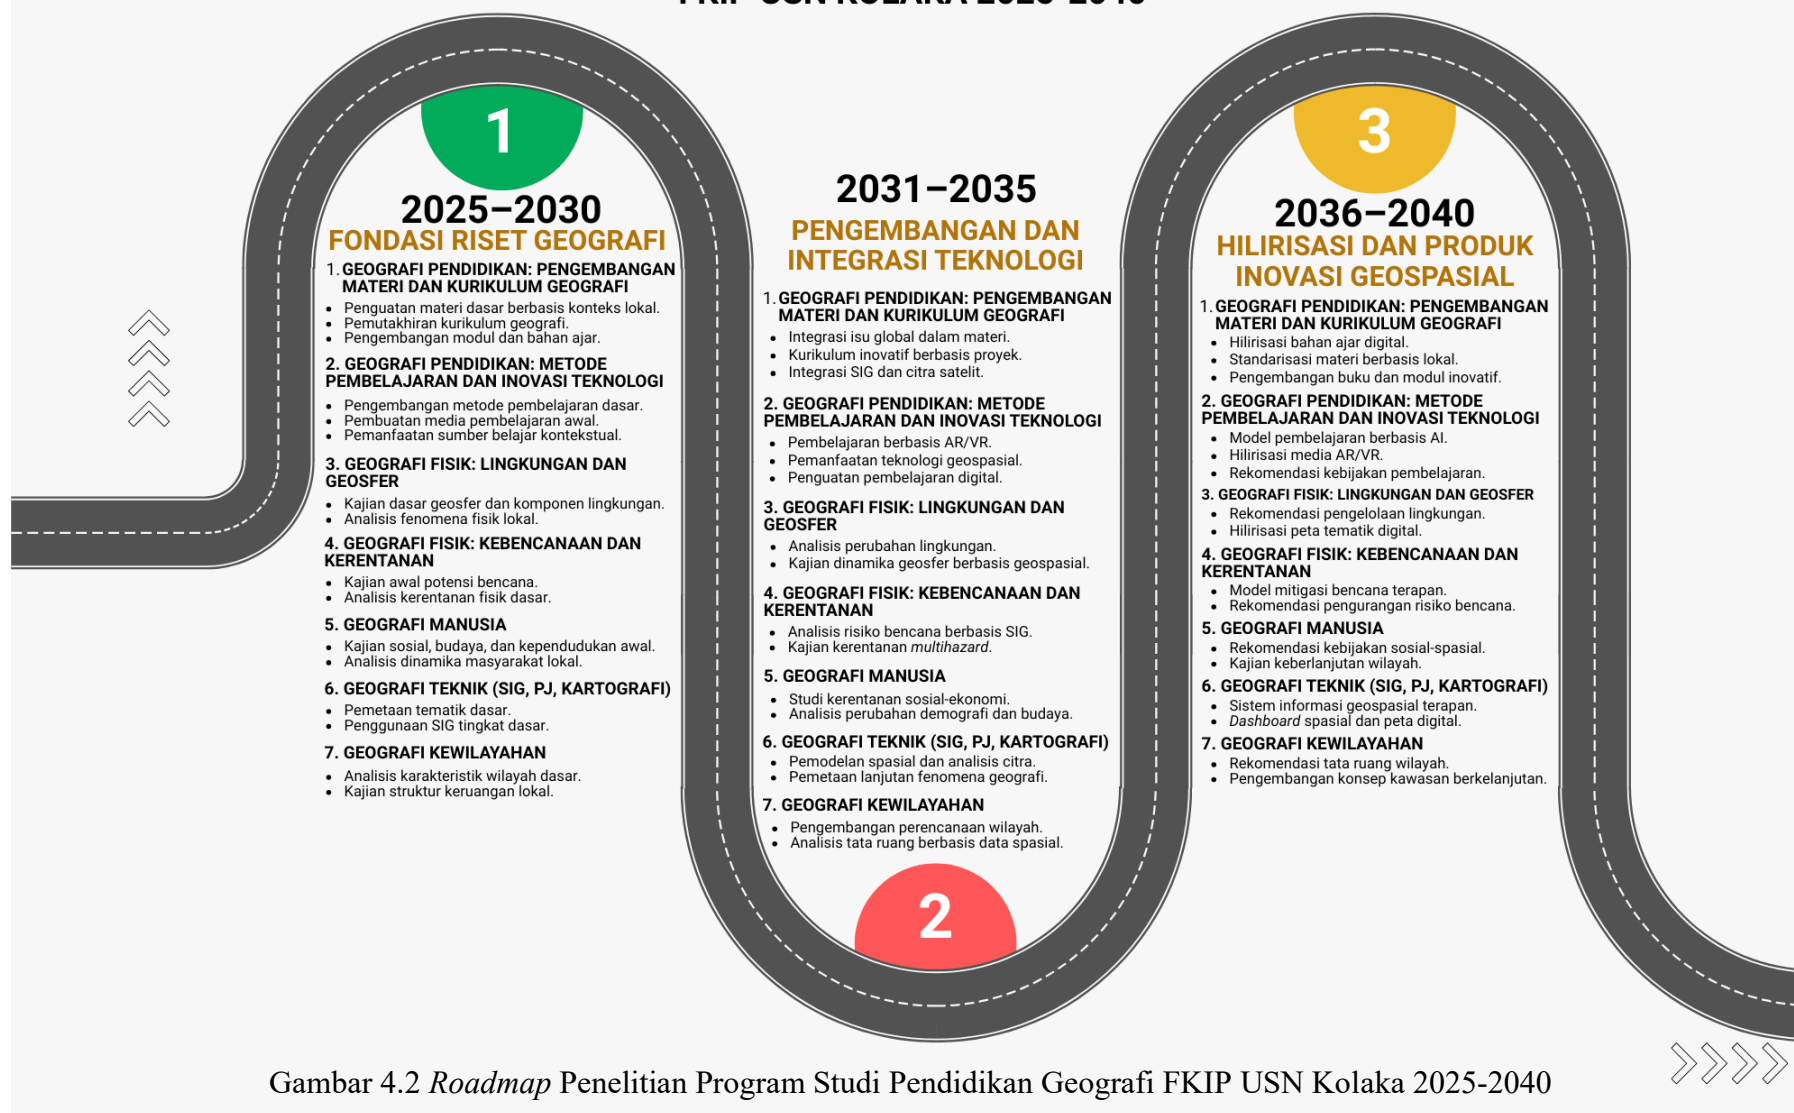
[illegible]

1

2025–2030

FONDASI RISET GEOGRAFI

1. GEOGRAFI PENDIDIKAN: PENGEMBANGAN MATERI DAN KURIKULUM GEOGRAFI
- Penguatan materi dasar berbasis konteks lokal.
- Pemutakhiran kurikulum geografi.
- Pengembangan modul dan bahan ajar.

2. GEOGRAFI PENDIDIKAN: METODE PEMBELAJARAN DAN INOVASI TEKNOLOGI
- Pengembangan metode pembelajaran dasar.
- Pembuatan media pembelajaran awal.
- Pemanfaatan sumber belajar kontekstual.

3. GEOGRAFI FISIK: LINGKUNGAN DAN GEOSFER
- Kajian dasar geosfer dan komponen lingkungan.
- Analisis fenomena fisik lokal.

4. GEOGRAFI FISIK: KEBENCANAAN DAN KERENTANAN
- Kajian awal potensi bencana.
- Analisis kerentanan fisik dasar.

5. GEOGRAFI MANUSIA
- Kajian sosial, budaya, dan kependudukan awal.
- Analisis dinamika masyarakat lokal.

6. GEOGRAFI TEKNIK (SIG, PJ, KARTOGRAFI)
- Pemetaan tematik dasar.
- Penggunaan SIG tingkat dasar.

7. GEOGRAFI KEWILAYAHAN
- Analisis karakteristik wilayah dasar.
- Kajian struktur keruangan lokal.

2031–2035

PENGEMBANGAN DAN INTEGRASI TEKNOLOGI

1. GEOGRAFI PENDIDIKAN: PENGEMBANGAN MATERI DAN KURIKULUM GEOGRAFI
- Integrasi isu global dalam materi.
- Kurikulum inovatif berbasis proyek.
- Integrasi SIG dan citra satelit.

2. GEOGRAFI PENDIDIKAN: METODE PEMBELAJARAN DAN INOVASI TEKNOLOGI
- Pembelajaran berbasis AR/VR.
- Pemanfaatan teknologi geospasial.
- Penguatan pembelajaran digital.

3. GEOGRAFI FISIK: LINGKUNGAN DAN GEOSFER
- Analisis perubahan lingkungan.
- Kajian dinamika geosfer berbasis geospasial.

4. GEOGRAFI FISIK: KEBENCANAAN DAN KERENTANAN
- Analisis risiko bencana berbasis SIG.
- Kajian kerentanan *multihazard*.

5. GEOGRAFI MANUSIA
- Studi kerentanan sosial-ekonomi.
- Analisis perubahan demografi dan budaya.

6. GEOGRAFI TEKNIK (SIG, PJ, KARTOGRAFI)
- Pemodelan spasial dan analisis citra.
- Pemetaan lanjutan fenomena geografi.

7. GEOGRAFI KEWILAYAHAN
- Pengembangan perencanaan wilayah.
- Analisis tata ruang berbasis data spasial.

2

3

2036–2040

HILIRISASI DAN PRODUK INOVASI GEOSPASIAL

1. GEOGRAFI PENDIDIKAN: PENGEMBANGAN MATERI DAN KURIKULUM GEOGRAFI
- Hilirisasi bahan ajar digital.
- Standarisasi materi berbasis lokal.
- Pengembangan buku dan modul inovatif.

2. GEOGRAFI PENDIDIKAN: METODE PEMBELAJARAN DAN INOVASI TEKNOLOGI
- Model pembelajaran berbasis AI.
- Hilirisasi media AR/VR.
- Rekomendasi kebijakan pembelajaran.

3. GEOGRAFI FISIK: LINGKUNGAN DAN GEOSFER
- Rekomendasi pengelolaan lingkungan.
- Hilirisasi peta tematik digital.

4. GEOGRAFI FISIK: KEBENCANAAN DAN KERENTANAN
- Model mitigasi bencana terapan.
- Rekomendasi pengurangan risiko bencana.

5. GEOGRAFI MANUSIA
- Rekomendasi kebijakan sosial-spasial.
- Kajian keberlanjutan wilayah.

6. GEOGRAFI TEKNIK (SIG, PJ, KARTOGRAFI)
- Sistem informasi geospasial terapan.
- *Dashboard* spasial dan peta digital.

7. GEOGRAFI KEWILAYAHAN
- Rekomendasi tata ruang wilayah.
- Pengembangan konsep kawasan berkelanjutan.

Gambar 4.2 *Roadmap* Penelitian Program Studi Pendidikan Geografi FKIP USN Kolaka 2025-2040